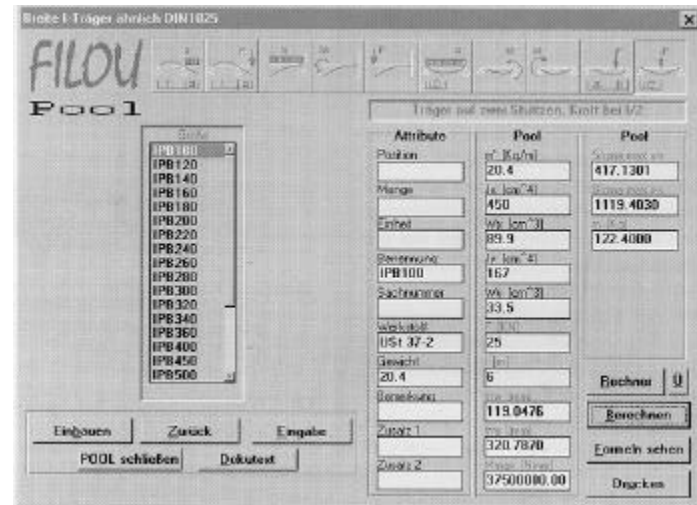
Breite I-Träger ähnlich DIN1025

FILOU

Pool

Träger auf zwei Stützen, Kraft bei l/2

Größe

IPB100
IPB120
IPB140
IPB160
IPB180
IPB200
IPB220
IPB240
IPB260
IPB280
IPB300
IPB320
IPB340
IPB360
IPB400
IPB450
IPB500

Attribute

Position

Menge

Einheit

Benennung
IPB100

Sachnummer

Werkstoff
USt 37-2

Gewicht
20.4

Bemerkung

Zusatz 1

Zusatz 2

Pool

m' [Kg/m]
20.4

Jx [cm^4]
450

Wx [cm^3]
89.9

Jy [cm^4]
167

Wy [cm^3]
33.5

F [kN]
25

l [m]
6

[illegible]
119.0476

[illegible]
320.7870

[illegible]
37500000.00

Pool

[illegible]
417.1301

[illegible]
1119.4030

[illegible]
122.4000

Rechner

Berechnen

Formeln sehen

Drucken

Einbauen

Zurück

Eingabe

POOL schließen

Dokutext